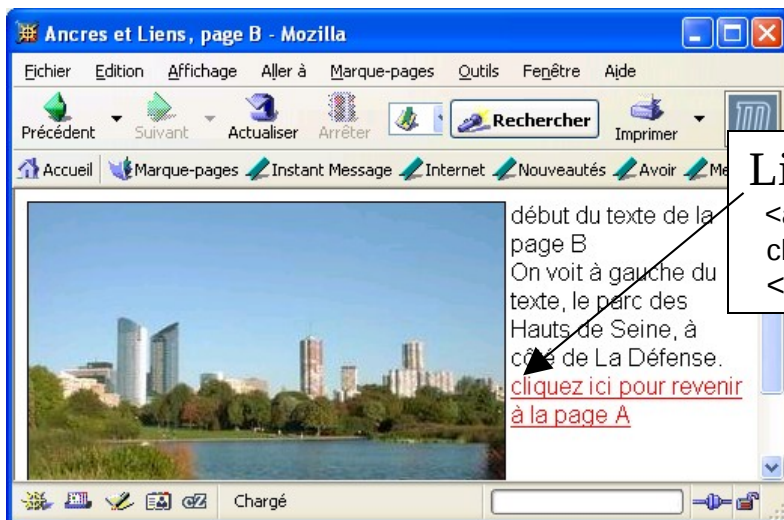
Ancres et Liens, page B - Mozilla

Fichier Edition Affichage Aller à Marque-pages Outils Fenêtre Aide

Précédent Suivant Actualiser Arrêter Rechercher Imprimer

Accueil Marque-pages Instant Message Internet Nouveautés Avoir Me

Li
<
cl
<

début du texte de la page B
On voit à gauche du texte, le parc des Hauts de Seine, à côté de La Défense.
cliquez ici pour revenir à la page A

Chargé